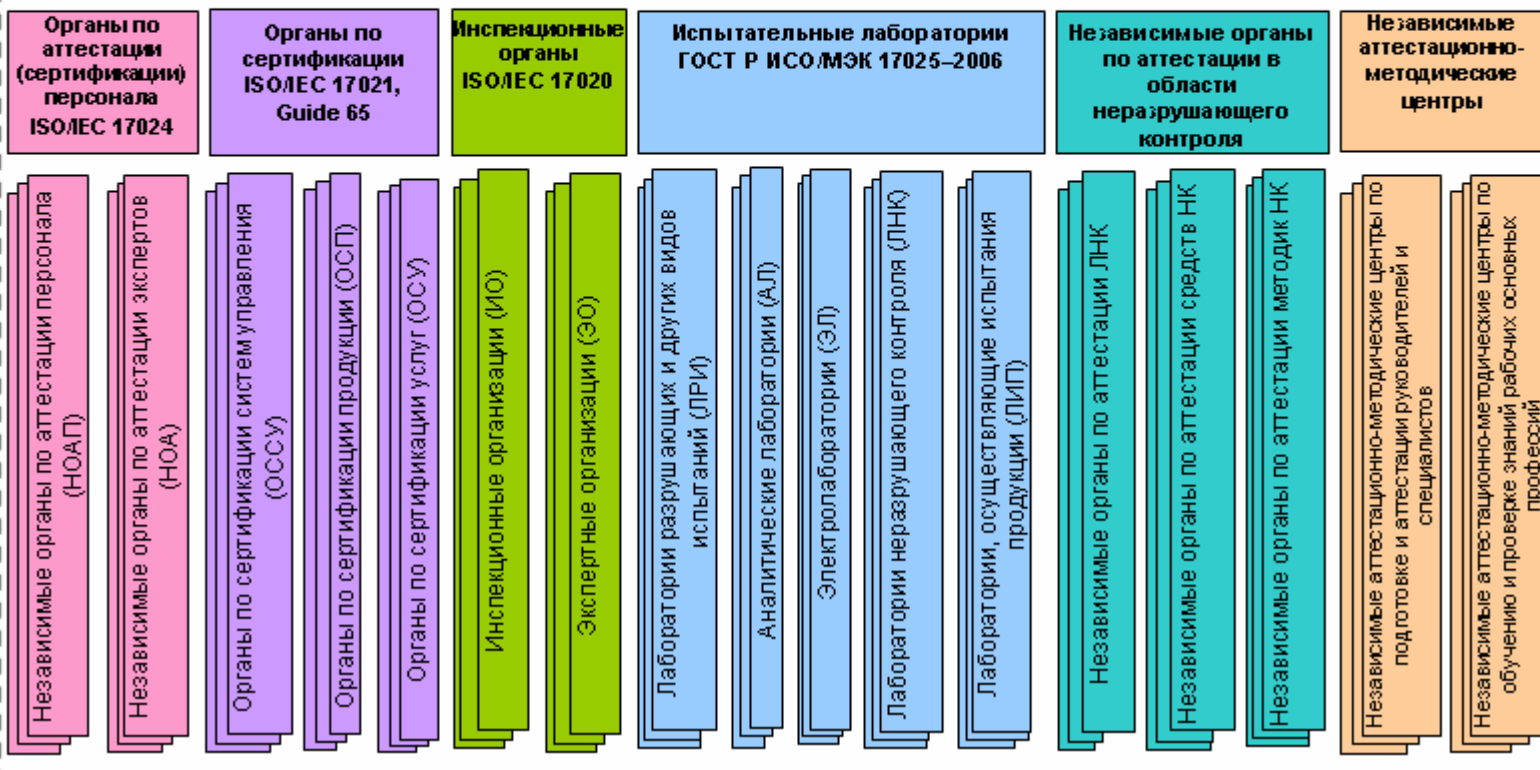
Органы по аттестации (сертификации) персонала ISO/IEC 17024

Независимые органы по аттестации персонала (НОАП)

Независимые органы по аттестации экспертов (НОА)

Органы по сертификации ISO/IEC 17021, Guide 65

Органы по сертификации систем управления (ОССУ)

Органы по сертификации продукции (ОСП)

Органы по сертификации услуг (ОСУ)

Инспекционные органы ISO/IEC 17020

Инспекционные организации (ИО)

Экспертные организации (ЭО)

Испытательные лаборатории ГОСТ Р ИСО/МЭК 17025–2006

Лаборатории разрушающих и других видов испытаний (ЛРИ)

Аналитические лаборатории (АЛ)

Электролаборатории (ЭЛ)

Лаборатории неразрушающего контроля (ЛНК)

Лаборатории, осуществляющие испытания продукции (ЛИП)

Независимые органы по аттестации в области неразрушающего контроля

Независимые органы по аттестации ЛНК

Независимые органы по аттестации средств НК

Независимые органы по аттестации методик НК

Независимые аттестационно-методические центры

Независимые аттестационно-методические центры по подготовке и аттестации руководителей и специалистов

Независимые аттестационно-методические центры по обучению и проверке знаний рабочих основных профессий